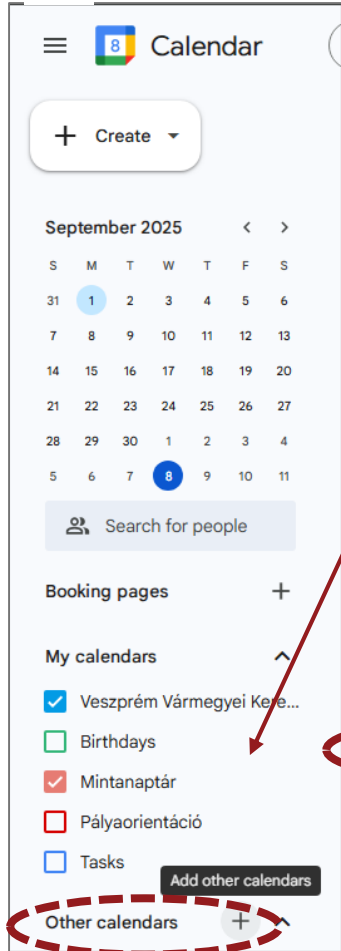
8 Calendar

+ Create

September 2025

| S | M | T | W | T | F | S |
|---|---|---|---|---|---|---|
| 31 | 1 | 2 | 3 | 4 | 5 | 6 |
| 7 | 8 | 9 | 10 | 11 | 12 | 13 |
| 14 | 15 | 16 | 17 | 18 | 19 | 20 |
| 21 | 22 | 23 | 24 | 25 | 26 | 27 |
| 28 | 29 | 30 | 1 | 2 | 3 | 4 |
| 5 | 6 | 7 | 8 | 9 | 10 | 11 |

Search for people

Booking pages +

My calendars

Veszprém Vármegyei Kere...

Birthdays

Mintanaptár

Pályaorientáció

Tasks

Add other calendars

Other calendars +